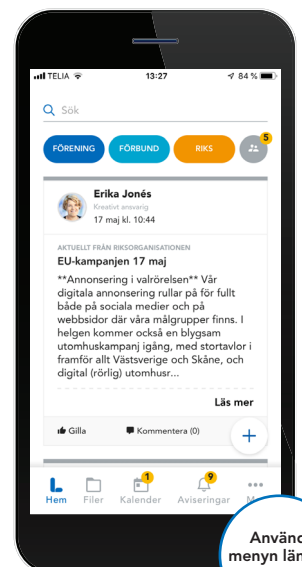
TELIA 13:27 84 %

Sök

FÖRENING FÖRBUND RIKS 5

Erika Jonés
Kreativt ansvarig
17 maj kl. 10:44

AKTUELLT FRÅN RIKSORGANISATIONEN
EU-kampanjen 17 maj

**Annonsering i valrörelsen** Vår digitala annonsering rullar på för fullt både på sociala medier och på webbsidor där våra målgrupper finns. I helgen kommer också en blygsam utomhuskampanj igång, med stortavlor i framför allt Västsverige och Skåne, och digital (rörlig) utomhusr...

Läs mer

Gilla Kommentera (0)

+

Hem Filer 1 Kalender 9 Aviseringar M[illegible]

Använd menyn län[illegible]